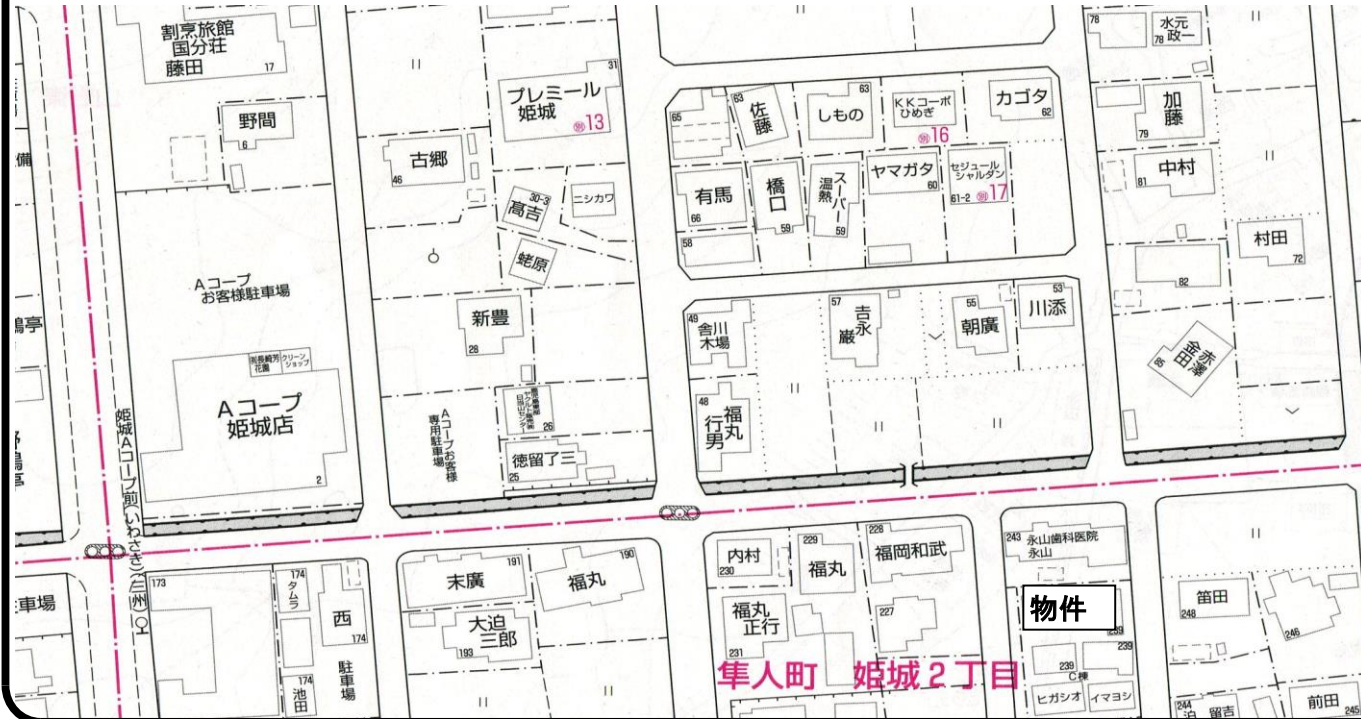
割烹旅館
国分荘
藤田
17
野間
6
備
古郷
46
プレミール
姫城
13
31
30-3
高吉
ニシカワ
蛇原
新豊
28
Aコープ
お客様駐車場
Aコープ
姫城店
2
鳴亭
姫城Aコープ前(いわさき)三州
Aコープお客様専用駐車場
26
徳留了三
25
63
佐藤
しもの
63
KKコーポ
ひめぎ
16
カゴタ
62
65
有馬
66
58
橋口
59
温熱
スーパー
59
ヤマガタ
60
セジュール
シャルダン
61-2
17
49
舎川木場
57
吉永巌
55
朝廣
53
川添
48
福丸行男
78
水元
78
政一
加藤
79
中村
81
村田
72
82
赤塚
金田
車場
173
174
タムラ
西
174
駐車場
174
池田
末廣
191
福丸
190
大迫三郎
193
内村
230
229
福丸
228
福岡和武
227
福丸正行
231
243
永山歯科医院
永山
物件
239
239
C棟
ヒガシオ
イマヨシ
笛田
248
246
244
留吉
前田
245
隼人町 姫城2丁目